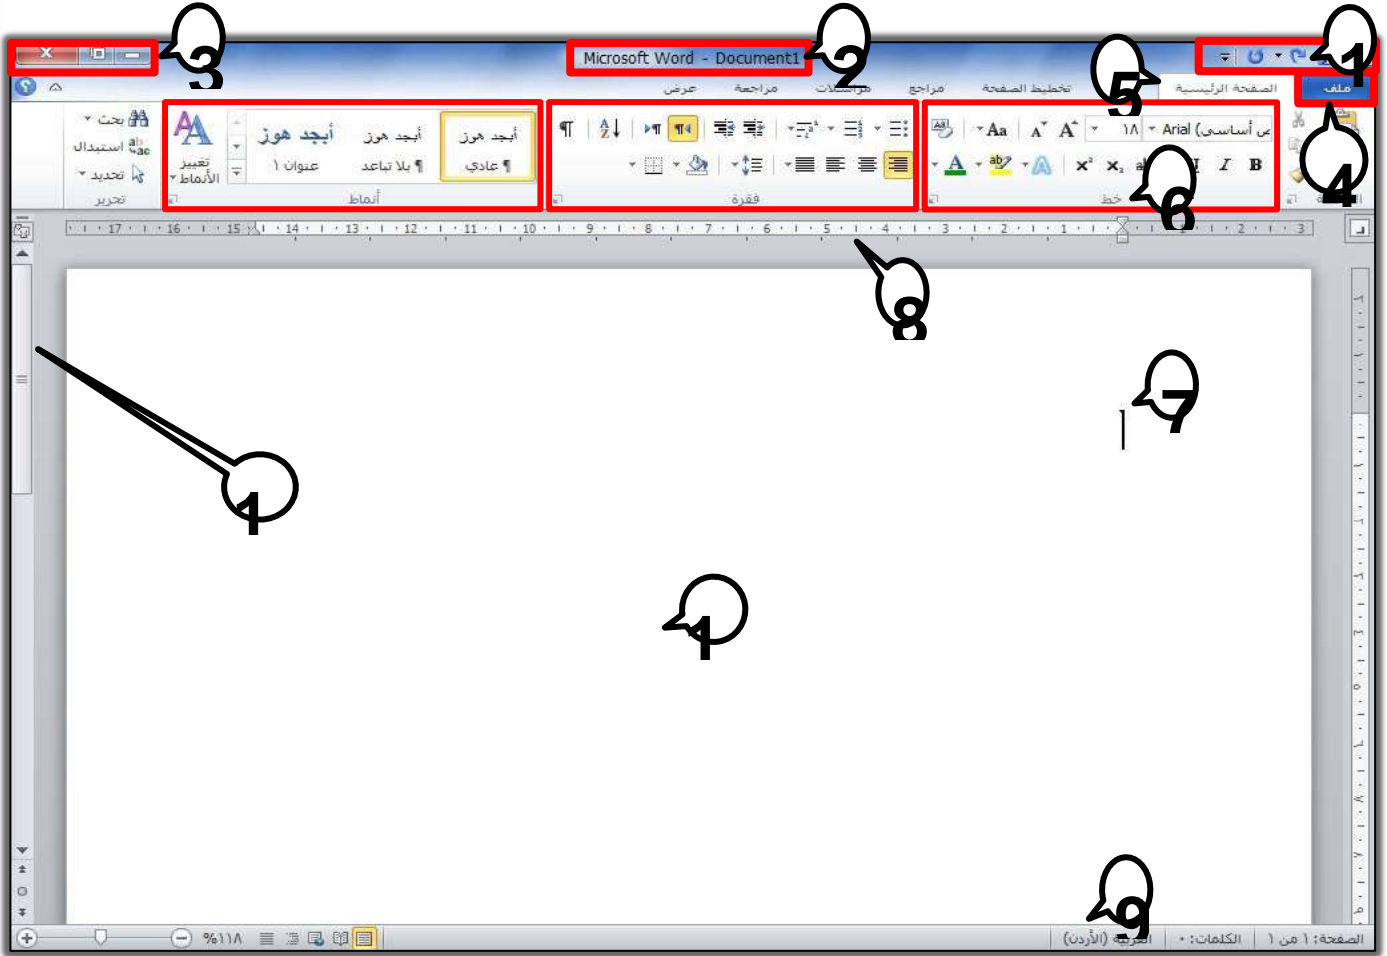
3
Microsoft Word - Document1
2
1
ملف
الصفحة الرئيسية
5
تخطيط الصفحة
مراجع
مراسلات
مراجعة
عرض
4
Arial (أساسي)
١٨
Aa
B
I
$x_2$
$x^2$
خط
6
فقرة
أبجد هوز
¶ عادي
أبجد هوز
¶ بلا تباعد
أبجد هوز
عنوان ١
تغيير الأنماط
أنماط
بحث
استبدال
تحديد
تحرير
3 · 2 · 1 · · 1 · 2 · 3 · 4 · 5 · 6 · 7 · 8 · 9 · 10 · 11 · 12 · 13 · 14 · 15 · 16 · 17
8
7
1
1
9
الصفحة: ١ من ١
الكلمات: ٠
العربية (الأردن)
%١١٨